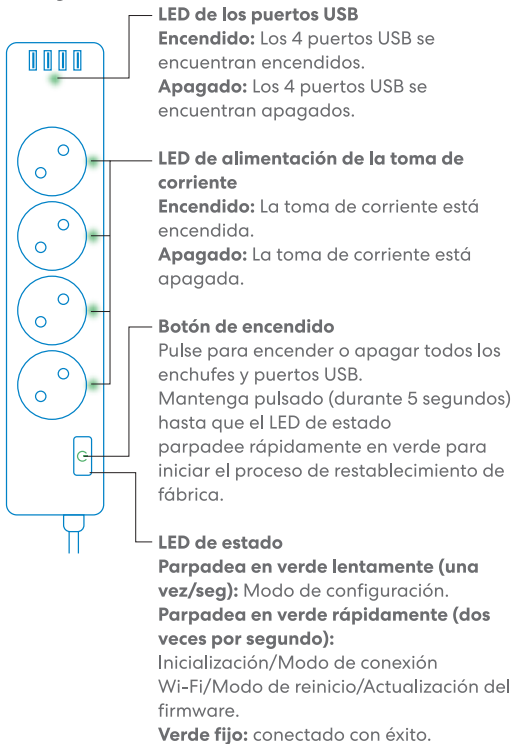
LED de los puertos USB
Encendido: Los 4 puertos USB se encuentran encendidos.
Apagado: Los 4 puertos USB se encuentran apagados.

LED de alimentación de la toma de corriente
Encendido: La toma de corriente está encendida.
Apagado: La toma de corriente está apagada.

Botón de encendido
Pulse para encender o apagar todos los enchufes y puertos USB.
Mantenga pulsado (durante 5 segundos) hasta que el LED de estado parpadee rápidamente en verde para iniciar el proceso de restablecimiento de fábrica.

LED de estado
Parpadea en verde lentamente (una vez/seg): Modo de configuración.
Parpadea en verde rápidamente (dos veces por segundo):
Inicialización/Modo de conexión Wi-Fi/Modo de reinicio/Actualización del firmware.
Verde fijo: conectado con éxito.